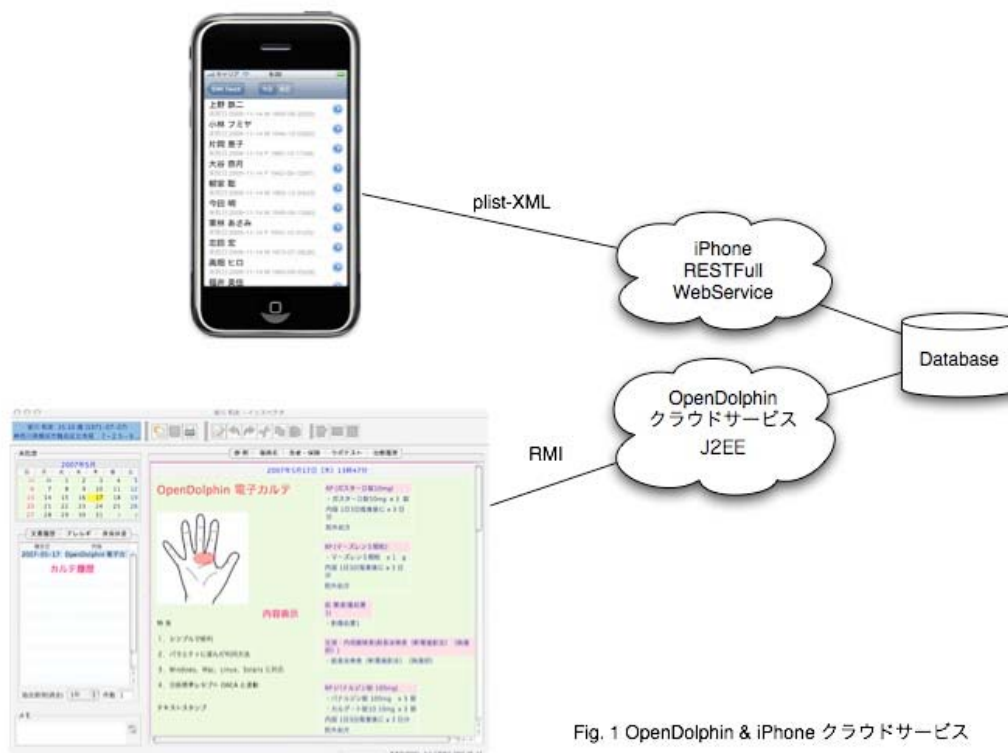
上野 新二
小林 フミヤ
片岡 恵子
大谷 恭司
観音 聡
今田 明
栗林 あさみ
吉田 宏
高岡 ヒロ

plist-XML

iPhone
RESTFull
WebService

Database

OpenDolphin
クラウドサービス
J2EE

RMI

2007年5月

OpenDolphin 電子カルテ

カルテ履歴

内容表示

1. シンプルで便利

2. パラエティに富んだ利用方法

3. Windows, Mac, Linux, Solaris に対応

4. 日医標準レセプト ORCA と連動

Fig. 1 OpenDolphin & iPhone クラウドサービス